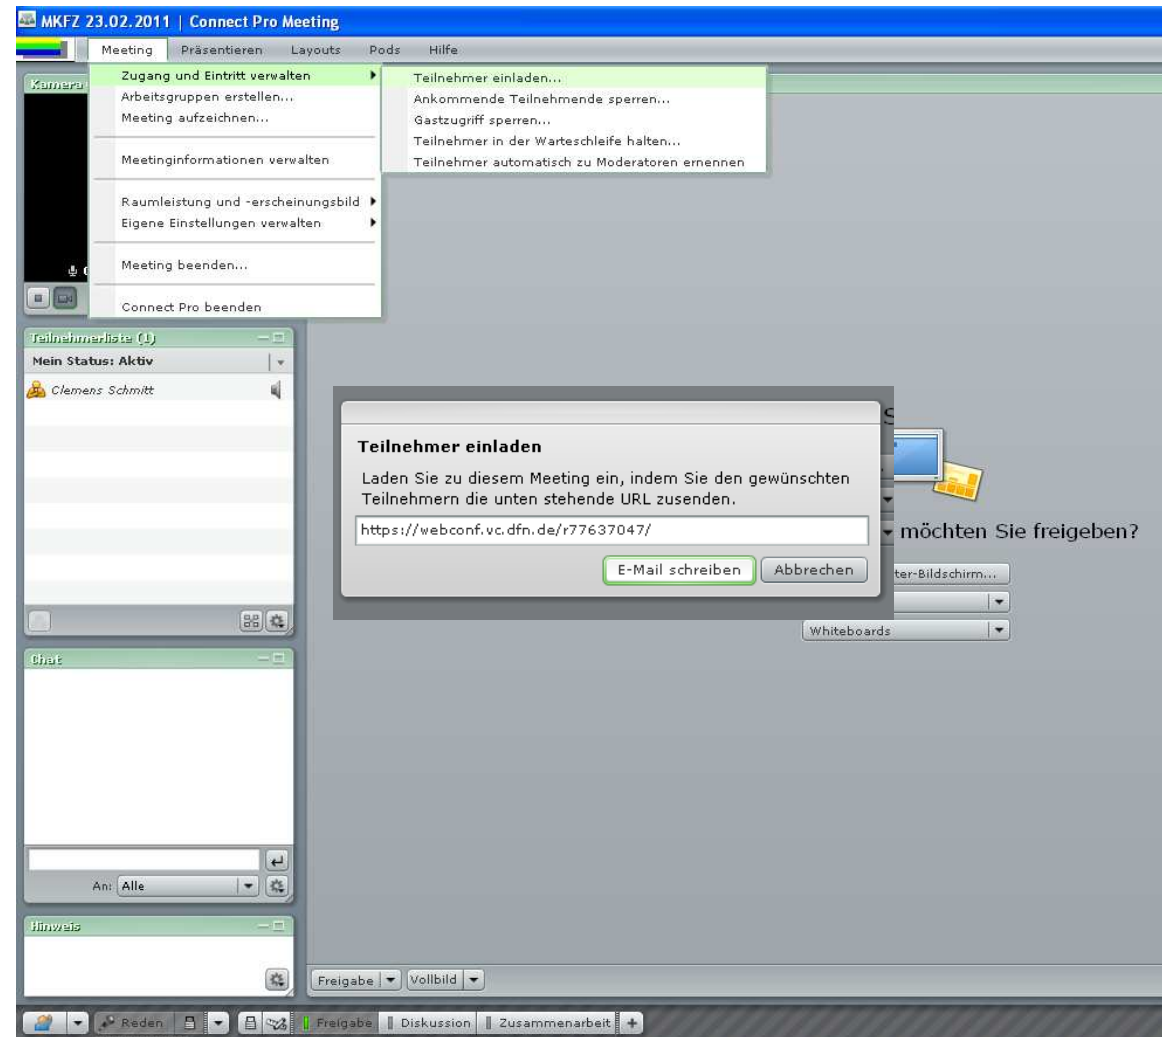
MKFZ 23.02.2011 | Connect Pro Meeting

Meeting Präsentieren Layouts Pods Hilfe

Kamera

Zugang und Eintritt verwalten
Arbeitsgruppen erstellen...
Meeting aufzeichnen...
Meetinginformationen verwalten
Raumleistung und -erscheinungsbild
Eigene Einstellungen verwalten
Meeting beenden...
Connect Pro beenden

Teilnehmer einladen...
Ankommende Teilnehmende sperren...
Gastzugriff sperren...
Teilnehmer in der Warteschleife halten...
Teilnehmer automatisch zu Moderatoren ernennen

Teilnehmerliste (1)
Mein Status: Aktiv
Clemens Schmitt

Teilnehmer einladen
Laden Sie zu diesem Meeting ein, indem Sie den gewünschten Teilnehmern die unten stehende URL zusenden.
https://webconf.vc.dfn.de/r77637047/
E-Mail schreiben Abbrechen

möchten Sie freigeben?
ter-Bildschirm...
Whiteboards

Chat
An: Alle

Hinweis

Freigabe Vollbild

Reden Freigabe Diskussion Zusammenarbeit +